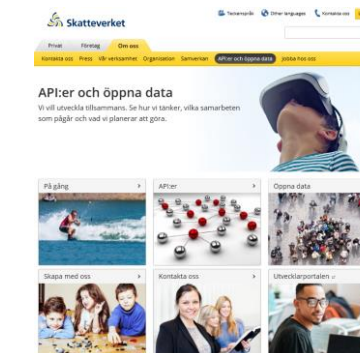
Skatteverket

Teckenspråk Other languages Kontakta oss

Privat Företag Om oss

Kontakta oss Press Vår verksamhet Organisation Samverkan API:er och öppna data Jobba hos oss

API:er och öppna data

Vi vill utveckla tillsammans. Se hur vi tänker, vilka samarbeten som pågår och vad vi planerar att göra.

På gång

API:er

Öppna data

Skapa med oss

Kontakta oss

Utvecklarportalen